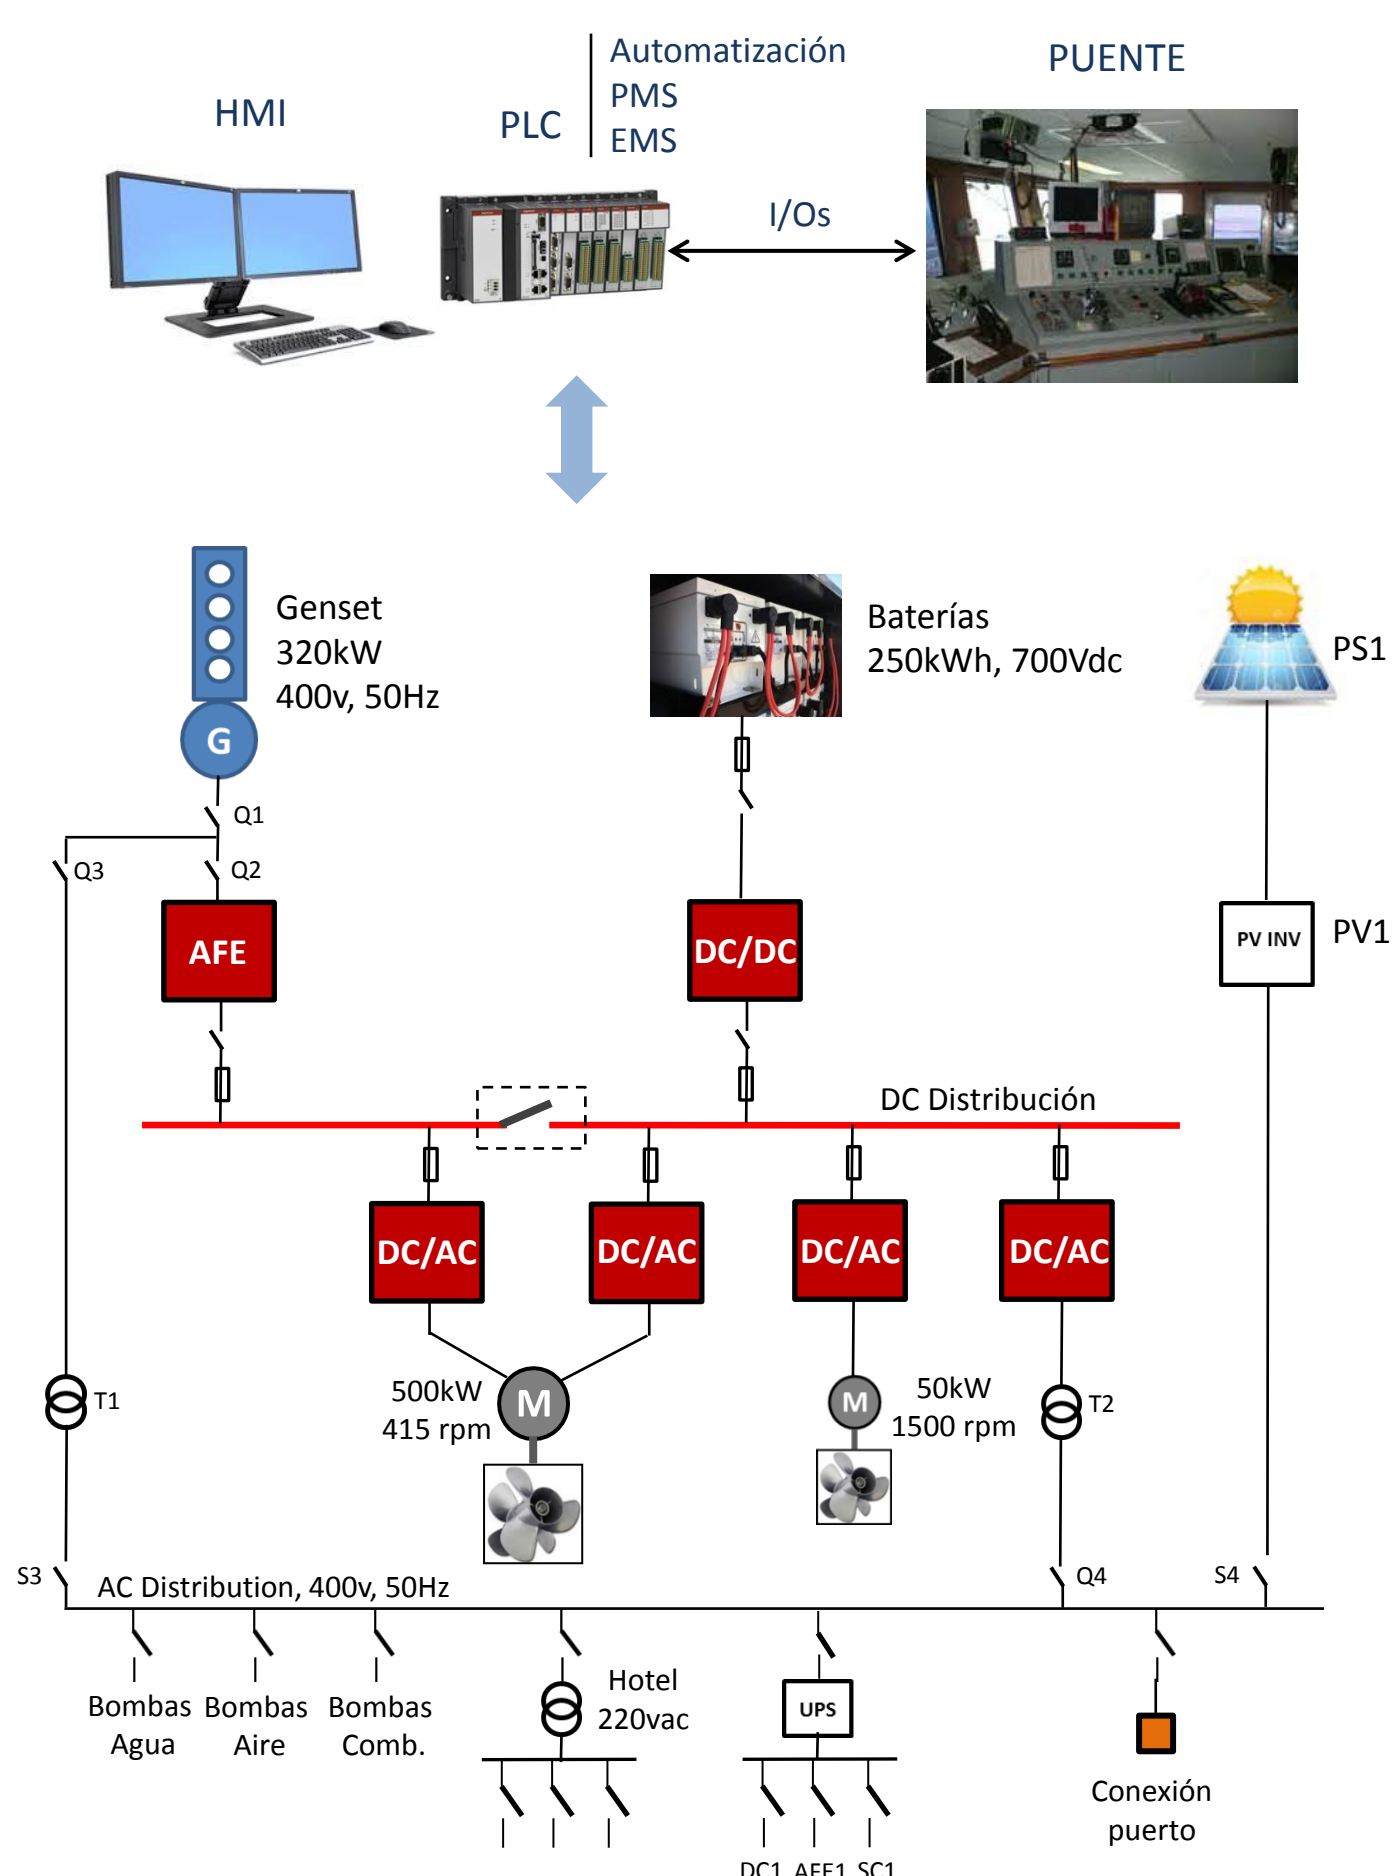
HMI

PLC

Automatización
PMS
EMS

PUENTE

I/Os

Genset
320kW
400v, 50Hz

G

Q1

Q3

Q2

AFE

Baterías
250kWh, 700Vdc

DC/DC

PS1

PV INV

PV1

DC Distribución

DC/AC

DC/AC

DC/AC

DC/AC

T1

500kW
415 rpm

M

M

50kW
1500 rpm

T2

S3

AC Distribution, 400v, 50Hz

Q4

S4

Bombas Agua

Bombas Aire

Bombas Comb.

Hotel
220vac

UPS

DC1 AFE1 SC1

Conexión puerto